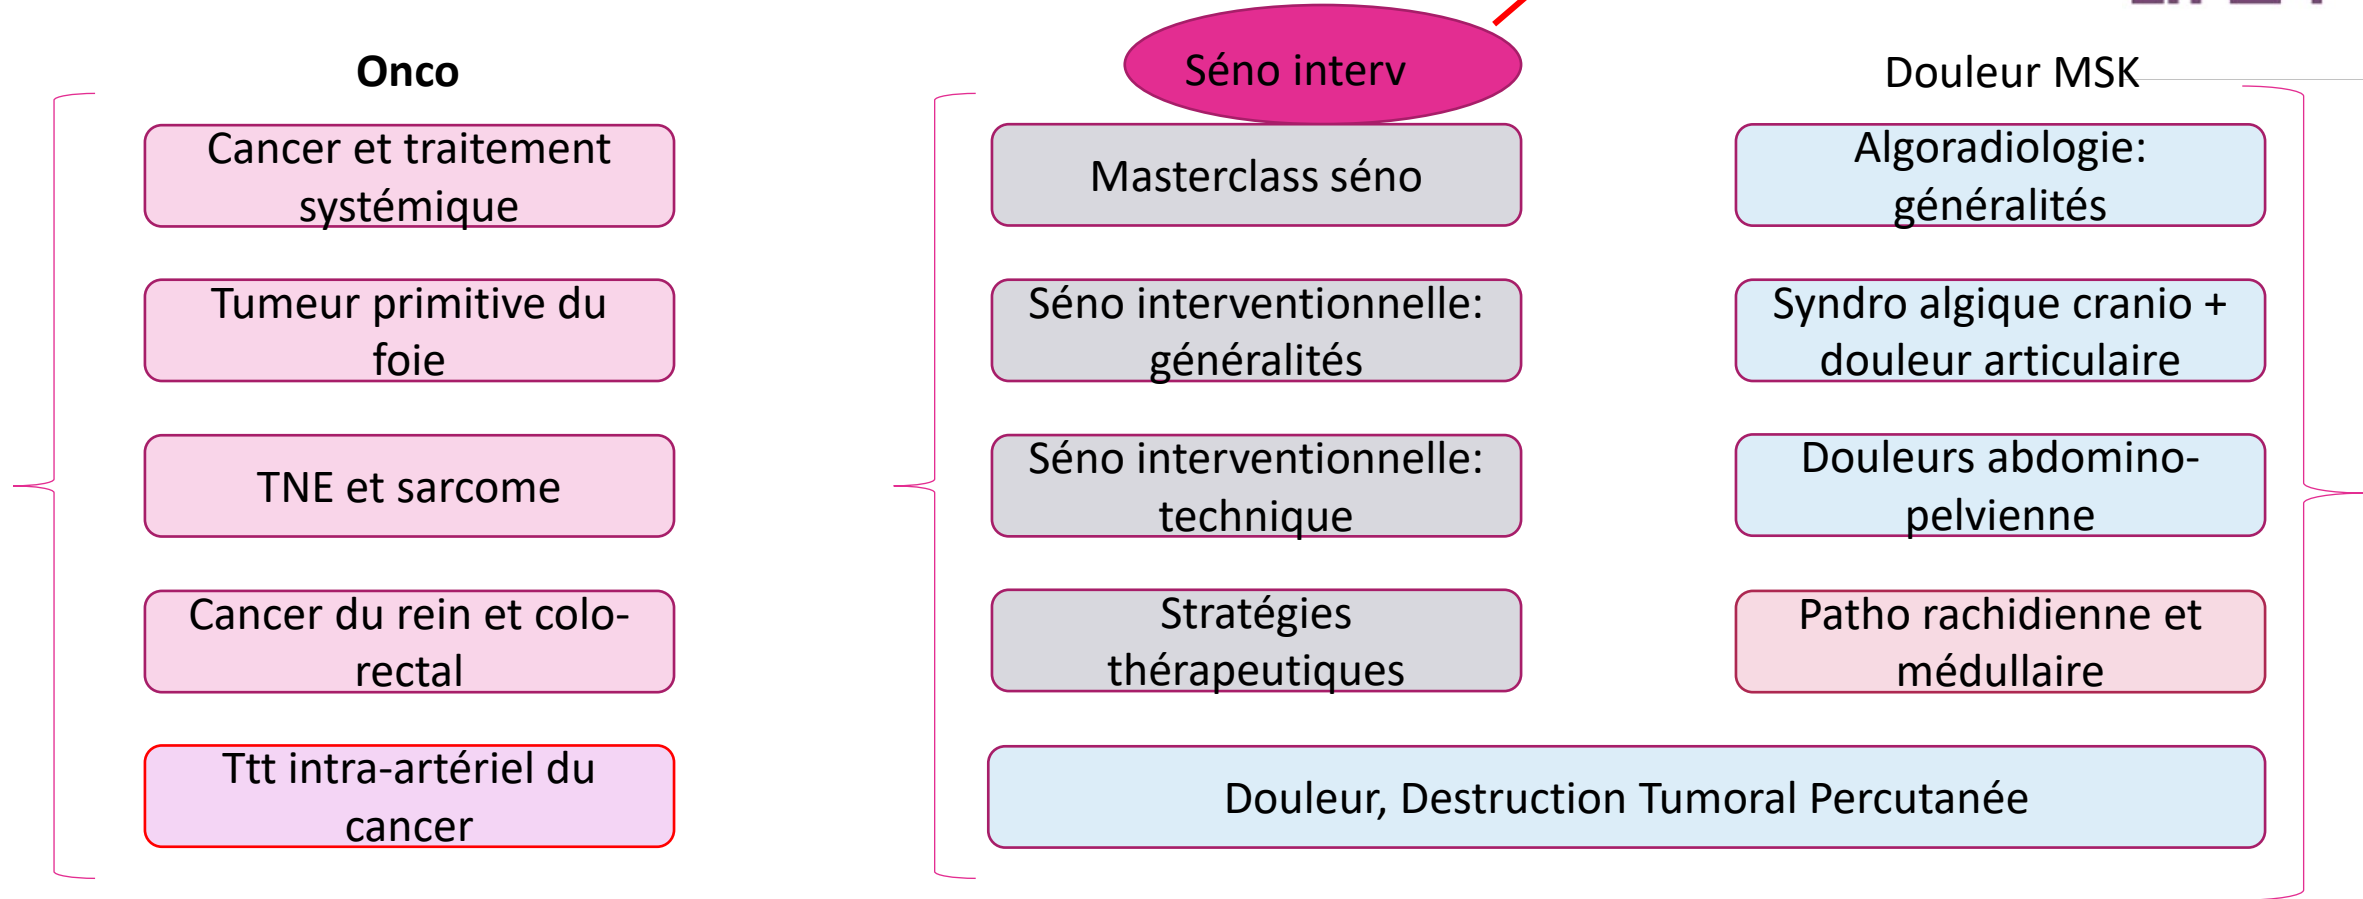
Onco

Cancer et traitement systémique

Tumeur primitive du foie

TNE et sarcome

Cancer du rein et colo-rectal

Ttt intra-artériel du cancer

Séno interv

Masterclass séno

Séno interventionnelle: généralités

Séno interventionnelle: technique

Stratégies thérapeutiques

Douleur MSK

Algoradiologie: généralités

Syndro algique cranio + douleur articulaire

Douleurs abdomino-pelvienne

Patho rachidienne et médullaire

Douleur, Destruction Tumoral Percutanée